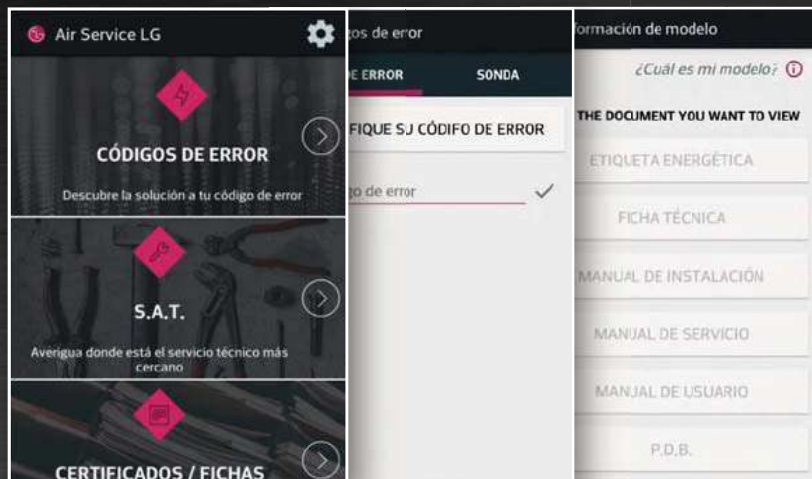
Air Service LG

CÓDIGOS DE ERROR

Descubre la solución a tu código de error

S.A.T.

Averigua donde está el servicio técnico más cercano

CERTIFICADOS / FICHAS

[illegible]gos de error

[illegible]E ERROR

SONDA

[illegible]FIQUE SJ CÓDIFO DE ERROR

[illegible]go de error

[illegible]formación de modelo

¿Cuál es mi modelo?

THE DOCUMENT YOU WANT TO VIEW

ETIQUETA ENERGÉTICA

FICHA TÉCNICA

MANUAL DE INSTALACIÓN

MANUAL DE SERVICIO

MANUAL DE USUARIO

P.D.B.